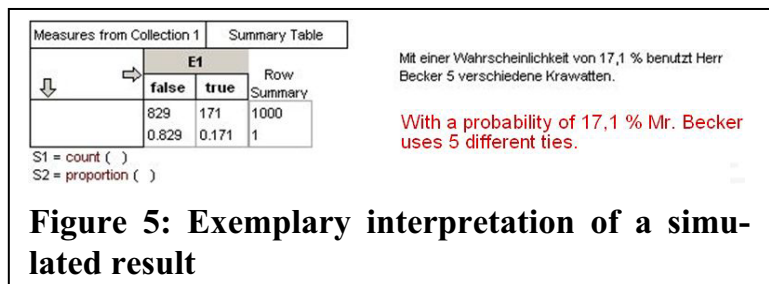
Measures from Collection 1 | Summary Table

| ⇩ | E1 false | E1 true | Row Summary |
|---|---|---|---|
| | 829 | 171 | 1000 |
| | 0.829 | 0.171 | 1 |

S1 = count ( )
S2 = proportion ( )

Mit einer Wahrscheinlichkeit von 17,1 % benutzt Herr Becker 5 verschiedene Krawatten.

With a probability of 17,1 % Mr. Becker uses 5 different ties.

Figure 5: Exemplary interpretation of a simulated result